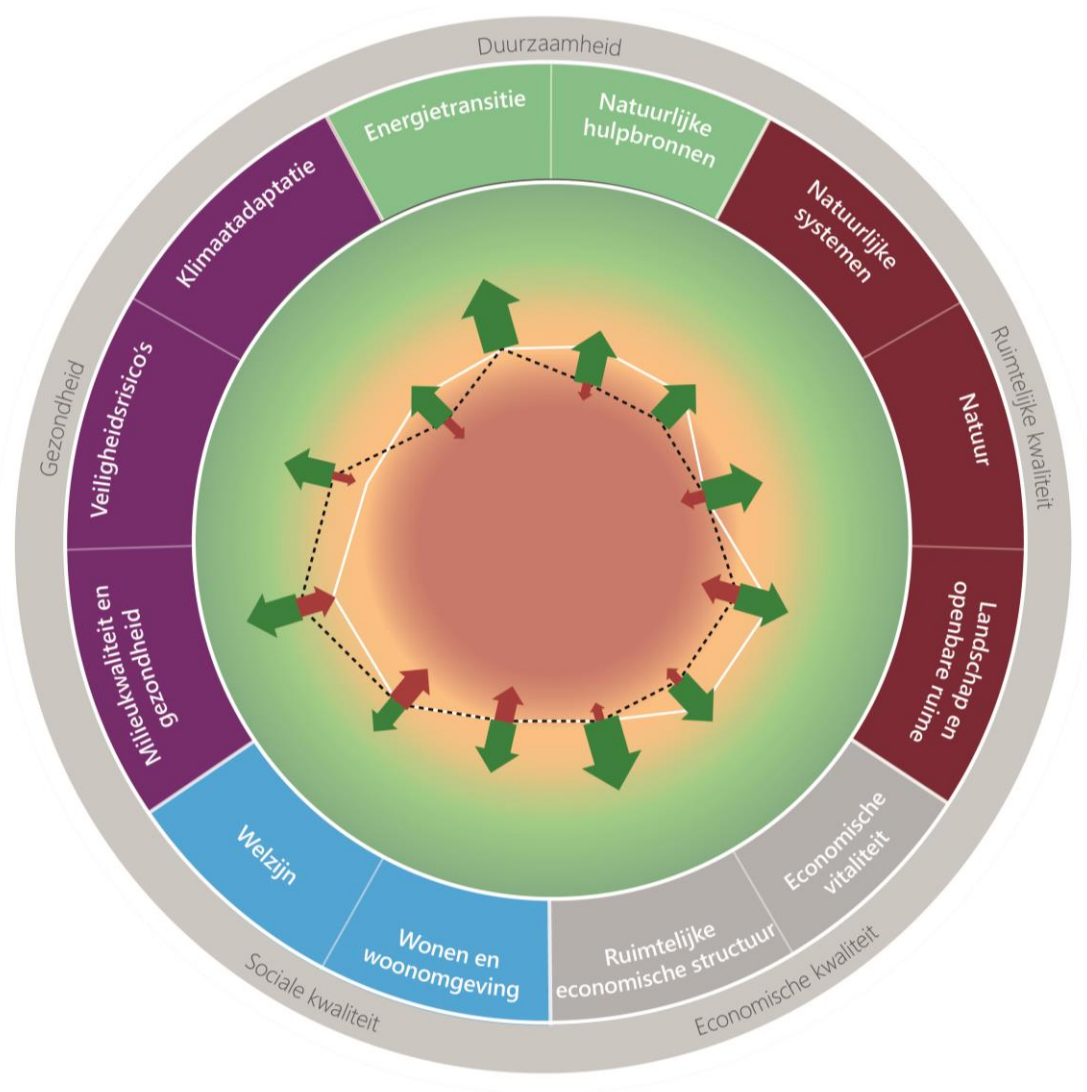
Duurzaamheid

Energietransitie

Natuurlijke hulpbronnen

Klimaatadaptatie

Natuurlijke systemen

Ruimtelijke kwaliteit

Natuur

Gezondheid

Veiligheidsrisico's

Milieukwaliteit en gezondheid

Landschap en openbare ruimte

Economische vitaliteit

Welzijn

Wonen en woonomgeving

Ruimtelijke economische structuur

Sociale kwaliteit

Economische kwaliteit